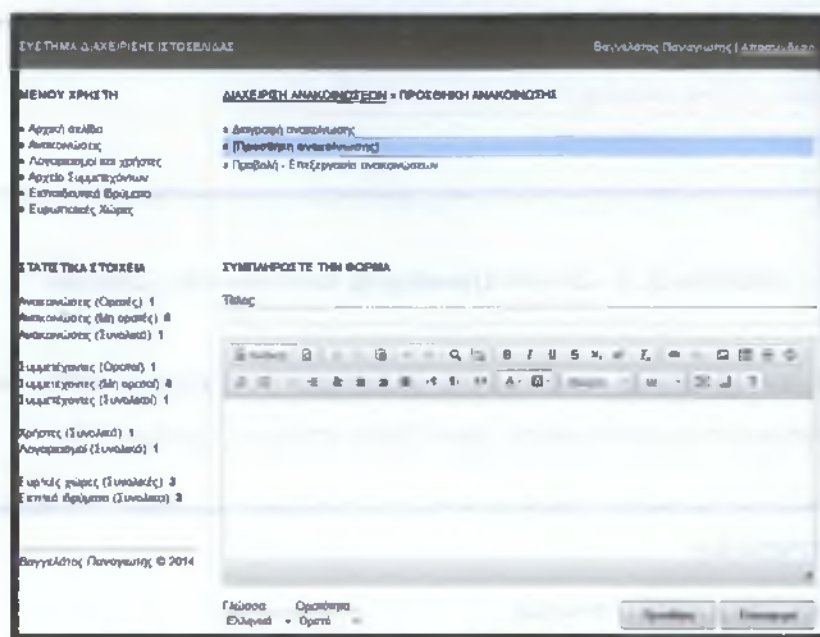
ΣΥΣΤΗΜΑ ΔΙΑΧΕΙΡΙΣΗΣ ΙΣΤΟΣΕΛΙΔΑΣ

Βαγγελάτος Παναγιώτης | Αποσύνδεση

ΜΕΝΟΥ ΧΡΗΣΤΗ

Αρχική σελίδα
Ανακοινώσεις
Λογαριασμοί και χρήστες
Αρχείο Συμμετεχόντων
Εκπαιδευτικά Ιδρύματα
Ευρωπαϊκές Χώρες

ΔΙΑΧΕΙΡΙΣΗ ΑΝΑΚΟΙΝΩΣΕΩΝ » ΠΡΟΣΘΗΚΗ ΑΝΑΚΟΙΝΩΣΗΣ

» Διαγραφή ανακοίνωσης
» Προσθήκη ανακοίνωσης
» Προβολή - Επεξεργασία ανακοινώσεων

ΣΤΑΤΙΣΤΙΚΑ ΣΤΟΙΧΕΙΑ

Ανακοινώσεις (Ορατές) 1
Ανακοινώσεις (Μη ορατές) 0
Ανακοινώσεις (Συνολικά) 1

Συμμετέχοντες (Ορατοί) 1
Συμμετέχοντες (Μη ορατοί) 0
Συμμετέχοντες (Συνολικά) 1

Χρήστες (Συνολικά) 1
Λογαριασμοί (Συνολικά) 1

Ευρ. χώρες (Συνολικές) 3
Εκπαιδ. ιδρύματα (Συνολικά) 3

Βαγγελάτος Παναγιώτης © 2014

ΣΥΜΠΛΗΡΩΣΤΕ ΤΗΝ ΦΟΡΜΑ

Τίτλος

Γλώσσα Ελληνικά
Ορατότητα Ορατό

Προσθήκη
Επαναφορά